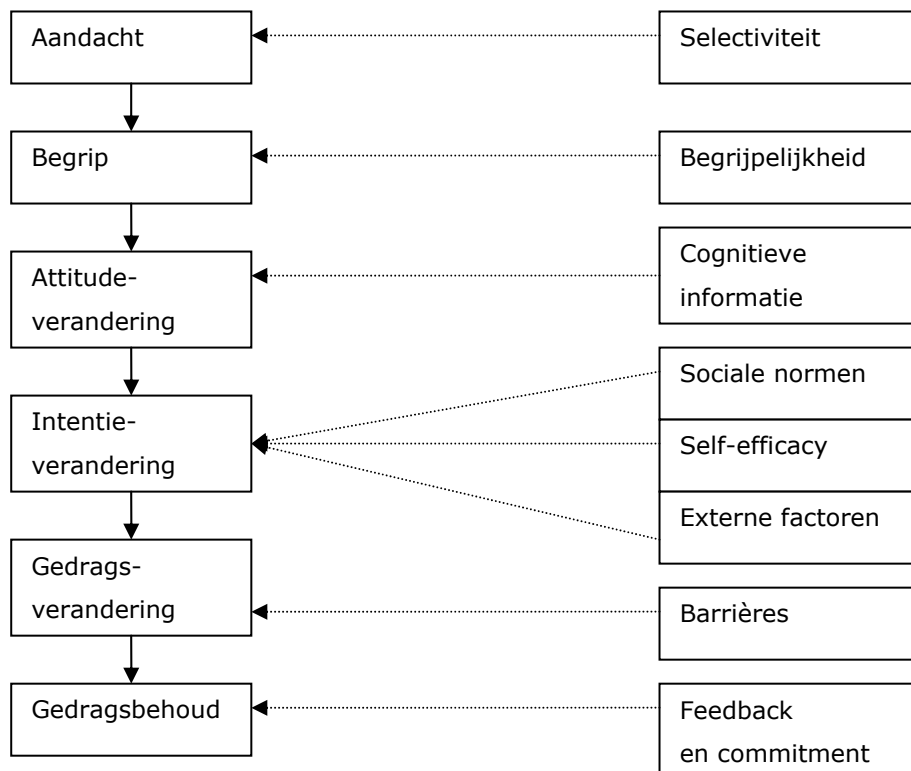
Aandacht

Selectiviteit

Begrip

Begrijpelijkheid

Attitude-verandering

Cognitieve informatie

Intentie-verandering

Sociale normen

Self-efficacy

Externe factoren

Gedrags-verandering

Barrières

Gedragsbehoud

Feedback en commitment